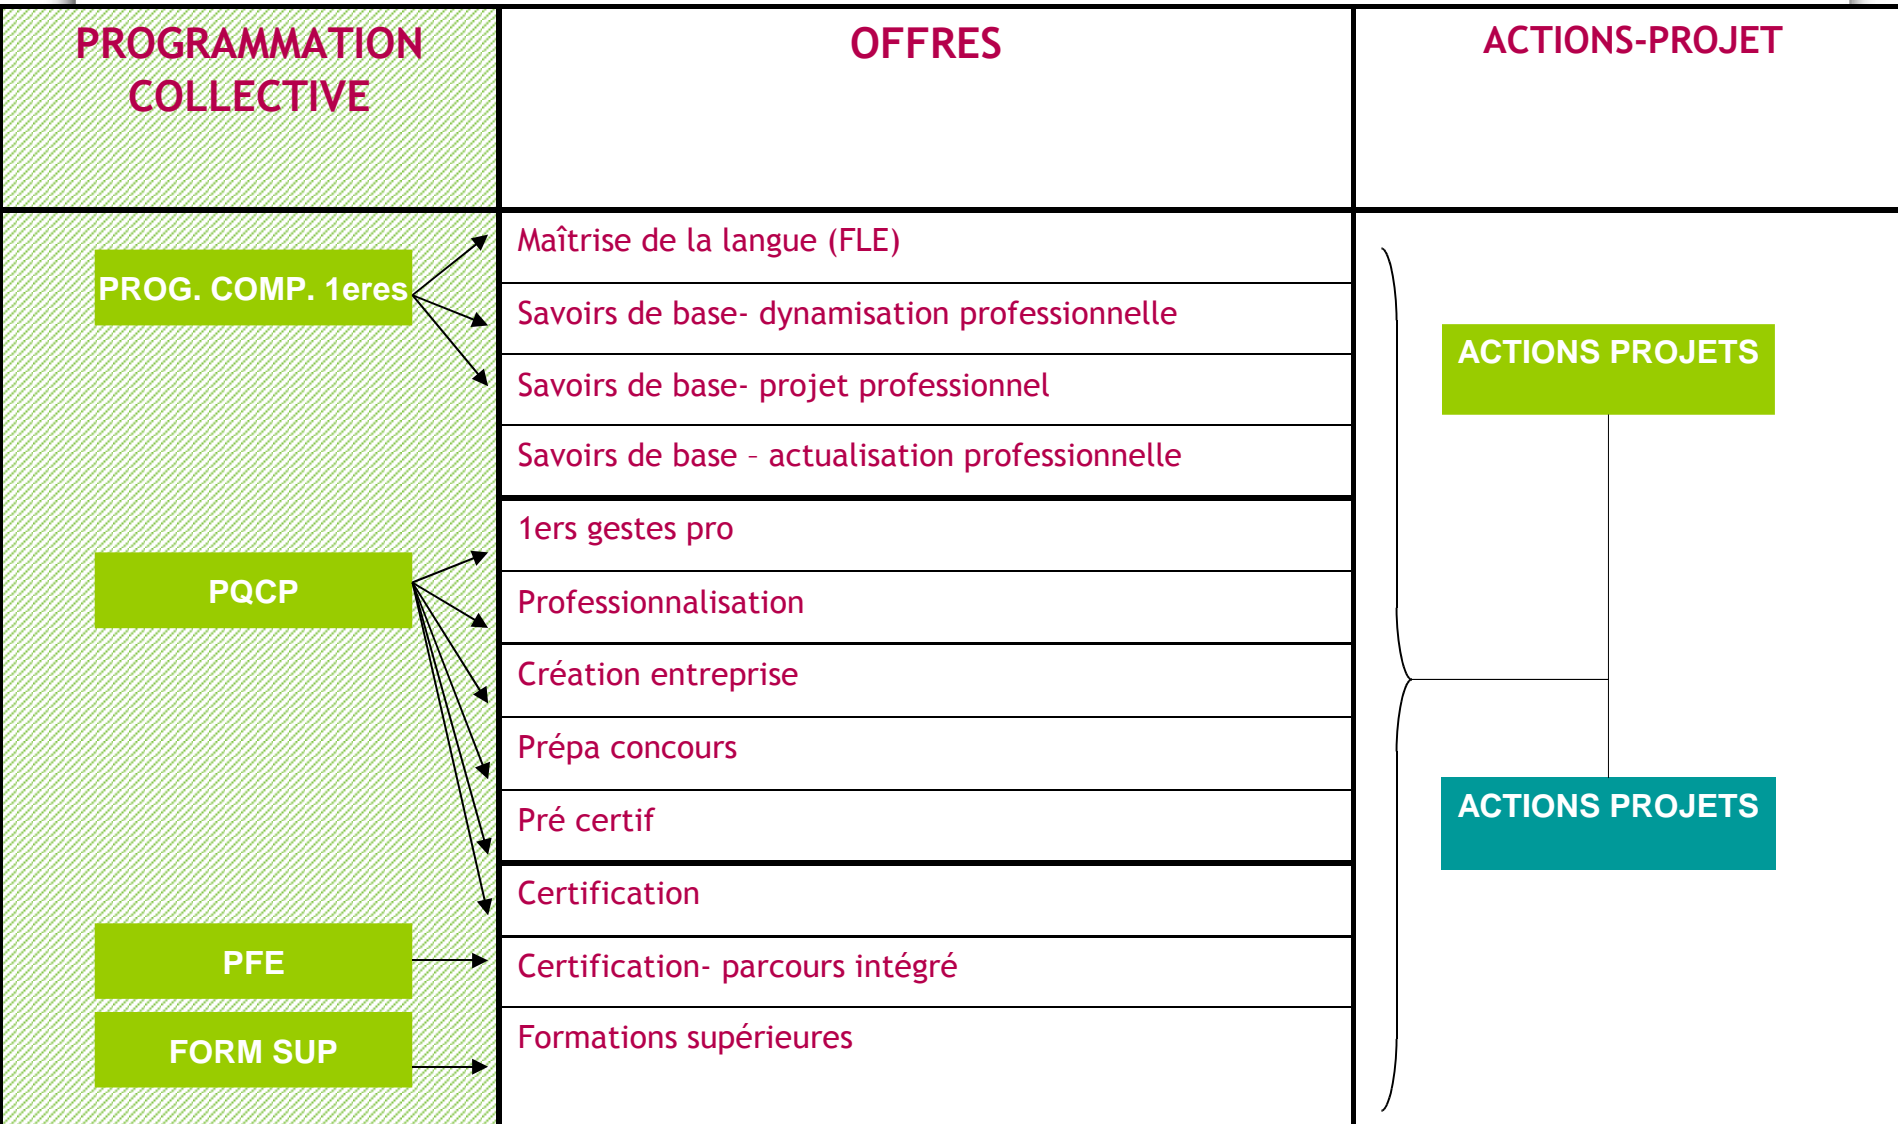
| PROGRAMMATION COLLECTIVE | OFFRES | ACTIONS-PROJET |
|---|---|---|
| PROG. COMP. 1eres | Maîtrise de la langue (FLE) | ACTIONS PROJETS |
| | Savoirs de base- dynamisation professionnelle | |
| | Savoirs de base- projet professionnel | |
| | Savoirs de base – actualisation professionnelle | |
| PQCP | 1ers gestes pro | |
| | Professionnalisation | |
| | Création entreprise | |
| | Prépa concours | |
| | Pré certif | ACTIONS PROJETS |
| | Certification | |
| PFE | Certification- parcours intégré | |
| FORM SUP | Formations supérieures | |